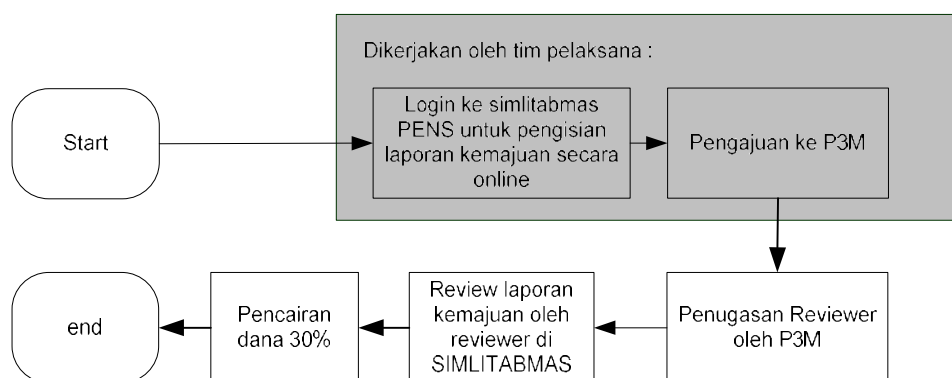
Start

Dikerjakan oleh tim pelaksana :

Login ke simlitabmas PENS untuk pengisian laporan kemajuan secara online

Pengajuan ke P3M

Penugasan Reviewer oleh P3M

Review laporan kemajuan oleh reviewer di SIMLITABMAS

Pencairan dana 30%

end